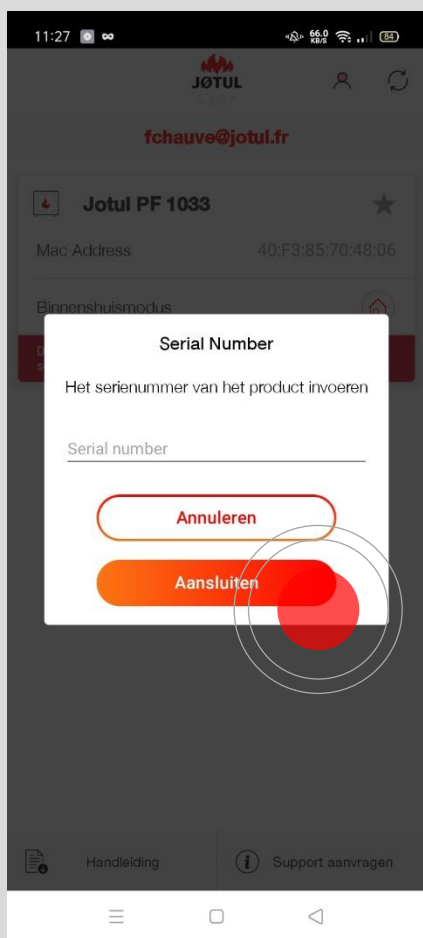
11:27 ∞ 66.0 KB/S 84

JØTUL

fchauve@jotul.fr

Jotul PF 1033

Mac Address 40:F3:85:70:48:06

Binnenshuismodus

Serial Number

Het serienummer van het product invoeren

Serial number

Annuleren

Aansluiten

Handleiding

Support aanvragen